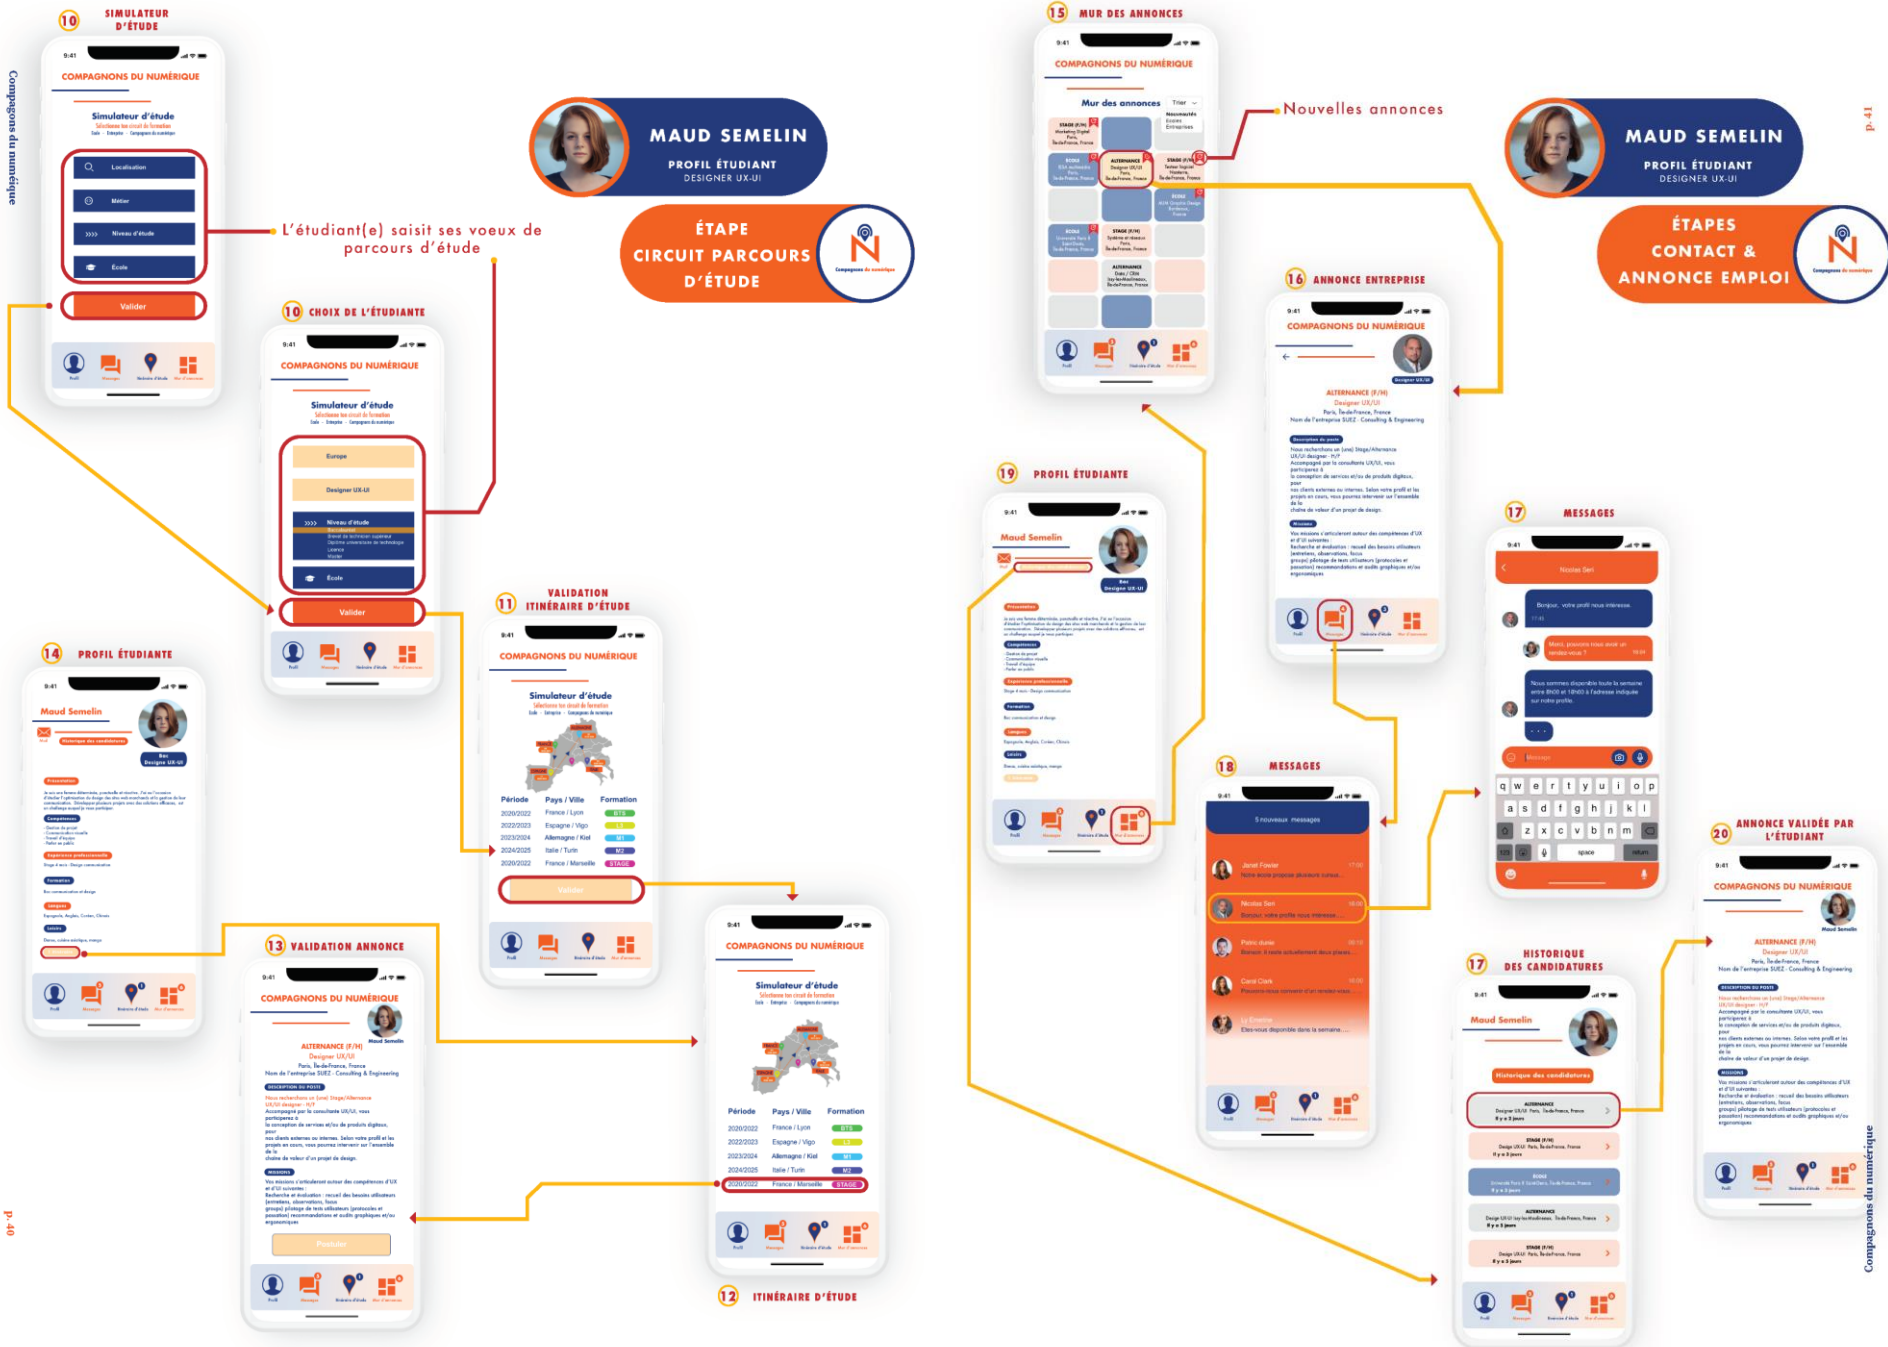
Compagnons du numérique

10 SIMULATEUR D'ÉTUDE

9:41

COMPAGNONS DU NUMÉRIQUE

Simulateur d'étude

Sélectionne ton circuit de formation

Localisation

Métier

Niveau d'étude

École

Valider

L'étudiant(e) saisit ses voeux de parcours d'étude

MAUD SEMELIN

PROFIL ÉTUDIANT

DESIGNER UX-UI

ÉTAPE

CIRCUIT PARCOURS D'ÉTUDE

Compagnons du numérique

10 CHOIX DE L'ÉTUDIANTE

9:41

COMPAGNONS DU NUMÉRIQUE

Simulateur d'étude

Sélectionne ton circuit de formation

Europe

Designer UX-UI

Niveau d'étude

École

Valider

15 MUR DES ANNONCES

9:41

COMPAGNONS DU NUMÉRIQUE

Mur des annonces

Trier

ALTERNANCE

Designer UX/UI

Paris, Île-de-France, France

Nouvelles annonces

MAUD SEMELIN

PROFIL ÉTUDIANT

DESIGNER UX-UI

ÉTAPES

CONTACT & ANNONCE EMPLOI

Compagnons du numérique

p. 41

16 ANNONCE ENTREPRISE

9:41

COMPAGNONS DU NUMÉRIQUE

Designer UX/UI

ALTERNANCE (F/H)

Designer UX/UI

Paris, Île-de-France, France

Nom de l'entreprise SUEZ - Consulting & Engineering

11 VALIDATION ITINÉRAIRE D'ÉTUDE

9:41

COMPAGNONS DU NUMÉRIQUE

Simulateur d'étude

Sélectionne ton circuit de formation

| Période | Pays / Ville | Formation |
|---|---|---|
| 2020/2022 | France / Lyon | BTS |
| 2022/2023 | Espagne / Vigo | L3 |
| 2023/2024 | Allemagne / Kiel | M1 |
| 2024/2025 | Italie / Turin | M2 |
| 2020/2022 | France / Marseille | STAGE |

Valider

19 PROFIL ÉTUDIANTE

9:41

Maud Semelin

Bac Designer UX-UI

17 MESSAGES

9:41

Nicolas Seri

Bonjour, votre profil nous intéresse.

Merci, pouvons nous avoir un rendez-vous ?

Nous sommes disponible toute la semaine entre 8h00 et 18h00 à l'adresse indiquée sur notre profil.

q w e r t y u i o p

a s d f g h j k l

z x c v b n m

123 space return

14 PROFIL ÉTUDIANTE

9:41

Maud Semelin

Bac Designer UX-UI

Historique des candidatures

13 VALIDATION ANNONCE

9:41

COMPAGNONS DU NUMÉRIQUE

Maud Semelin

ALTERNANCE (F/H)

Designer UX/UI

Paris, Île-de-France, France

Nom de l'entreprise SUEZ - Consulting & Engineering

Postuler

18 MESSAGES

9:41

5 nouveaux messages

Janet Fowler

Nicolas Seri

Bonjour, votre profil nous intéresse...

Patric dunie

Carol Clark

Ly Emeline

9:41

COMPAGNONS DU NUMÉRIQUE

Simulateur d'étude

Sélectionne ton circuit de formation

| Période | Pays / Ville | Formation |
|---|---|---|
| 2020/2022 | France / Lyon | BTS |
| 2022/2023 | Espagne / Vigo | L3 |
| 2023/2024 | Allemagne / Kiel | M1 |
| 2024/2025 | Italie / Turin | M2 |
| 2020/2022 | France / Marseille | STAGE |

12 ITINÉRAIRE D'ÉTUDE

17 HISTORIQUE DES CANDIDATURES

9:41

Maud Semelin

Historique des candidatures

ALTERNANCE

STAGE (F/H)

ÉCOLE

ALTERNANCE

STAGE (F/H)

20 ANNONCE VALIDÉE PAR L'ÉTUDIANT

9:41

COMPAGNONS DU NUMÉRIQUE

Maud Semelin

ALTERNANCE (F/H)

Designer UX/UI

Paris, Île-de-France, France

Nom de l'entreprise SUEZ - Consulting & Engineering

p. 40

Compagnons du numérique